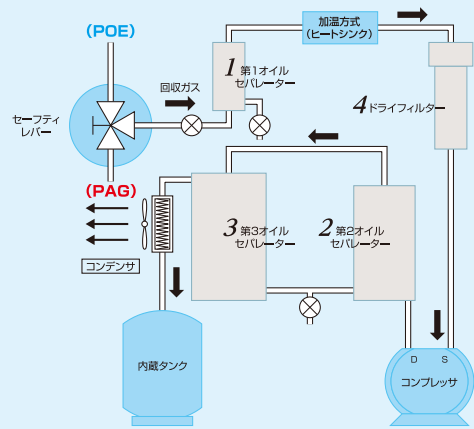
(POE)

セーフティレバー

(PAG)

回収ガス

加温方式
(ヒートシンク)

1 第1オイルセパレーター

4 ドライフィルター

3 第3オイルセパレーター

2 第2オイルセパレーター

コンデンサ

内蔵タンク

D S

コンプレッサ